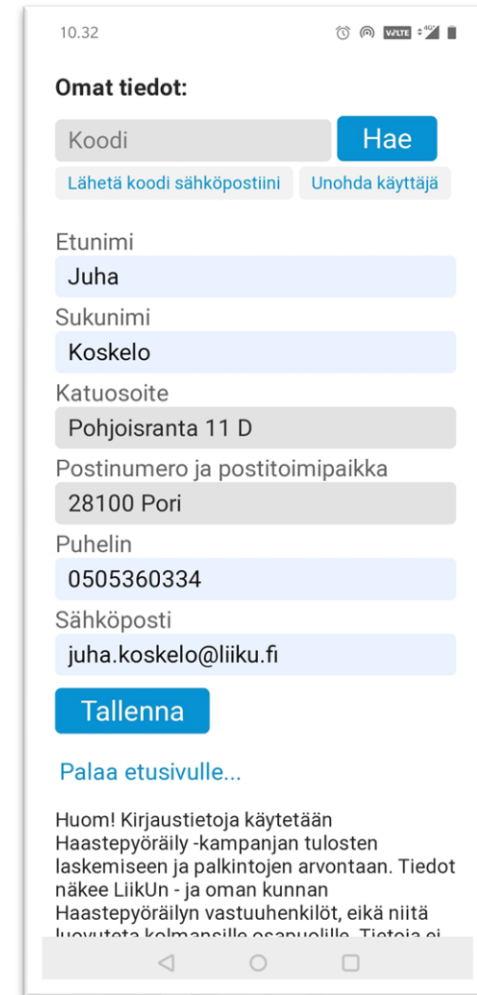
10.32

Omat tiedot:

Koodi

Hae

Lähetä koodi sähköpostiini

Unohda käyttäjä

Etunimi

Juha

Sukunimi

Koskelo

Katuosoite

Pohjoisranta 11 D

Postinumero ja postitoimipaikka

28100 Pori

Puhelin

0505360334

Sähköposti

juha.koskelo@liiku.fi

Tallenna

Palaa etusivulle...

Huom! Kirjaustietoja käytetään Haastepyöräily -kampanjan tulosten laskemiseen ja palkintojen arvontaan. Tiedot näkee LiikUn - ja oman kunnan Haastepyöräilyn vastuuhenkilöt, eikä niitä luovuteta kolmansille osapuolille. Tietoja ei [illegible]